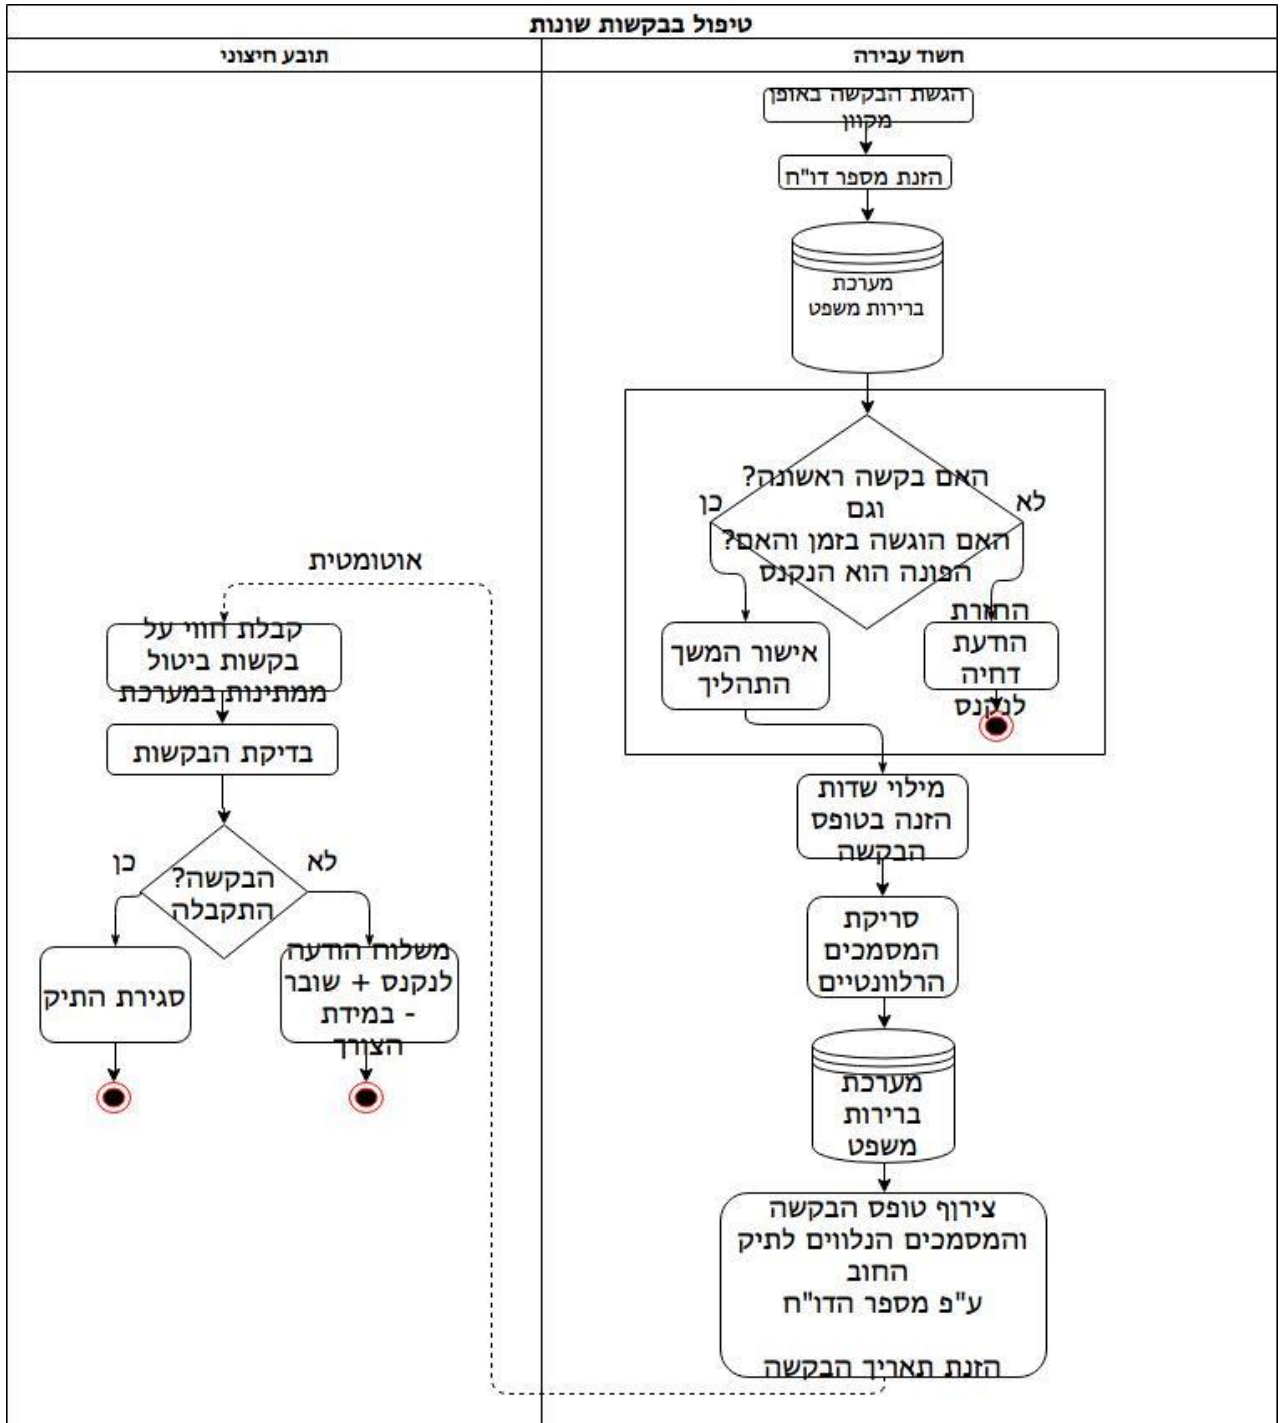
טיפול בבקשות שונות

חשוד עבירה

הגשת הבקשה באופן מקוון

הזנת מספר דו"ח

מערכת ברירות משפט

האם בקשה ראשונה? וגם האם הוגשה בזמן והאם? הפונה הוא הנקנס

כן

לא

אישור המשך התהליך

החזרת הודעת דחיה לנקנס

מילוי שדות הזנה בטופס הבקשה

סריקת המסמכים הרלוונטיים

מערכת ברירות משפט

צירוף טופס הבקשה והמסמכים הנלווים לתיק החוב ע"פ מספר הדו"ח

הזנת תאריך הבקשה

תובע חיצוני

אוטומטית

קבלת חווי על בקשות ביטול ממתינות במערכת

בדיקת הבקשות

הבקשה? התקבלה

כן

לא

סגירת התיק

משלוח הודעה לנקנס + שובר - במידת הצורך